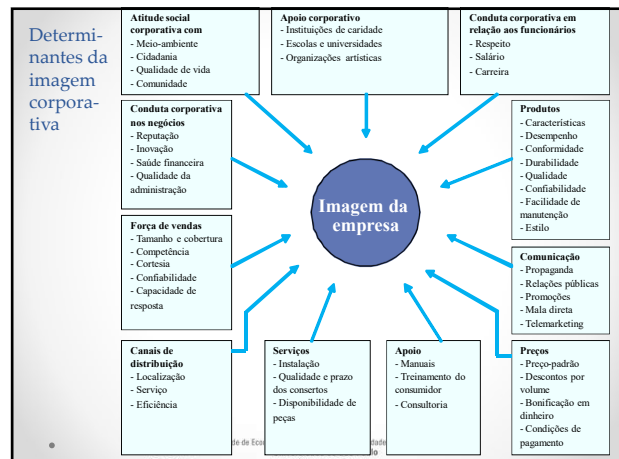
Determinantes da imagem corporativa

Atitude social corporativa com
- Meio-ambiente
- Cidadania
- Qualidade de vida
- Comunidade

Apoio corporativo
- Instituições de caridade
- Escolas e universidades
- Organizações artísticas

Conduta corporativa em relação aos funcionários
- Respeito
- Salário
- Carreira

Conduta corporativa nos negócios
- Reputação
- Inovação
- Saúde financeira
- Qualidade da administração

Produtos
- Características
- Desempenho
- Conformidade
- Durabilidade
- Qualidade
- Confiabilidade
- Facilidade de manutenção
- Estilo

Imagem da empresa

Força de vendas
- Tamanho e cobertura
- Competência
- Cortesia
- Confiabilidade
- Capacidade de resposta

Comunicação
- Propaganda
- Relações públicas
- Promoções
- Mala direta
- Telemarketing

Canais de distribuição
- Localização
- Serviço
- Eficiência

Serviços
- Instalação
- Qualidade e prazo dos consertos
- Disponibilidade de peças

Apoio
- Manuais
- Treinamento do consumidor
- Consultoria

Preços
- Preço-padrão
- Descontos por volume
- Bonificação em dinheiro
- Condições de pagamento

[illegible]de de Eco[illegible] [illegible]dade